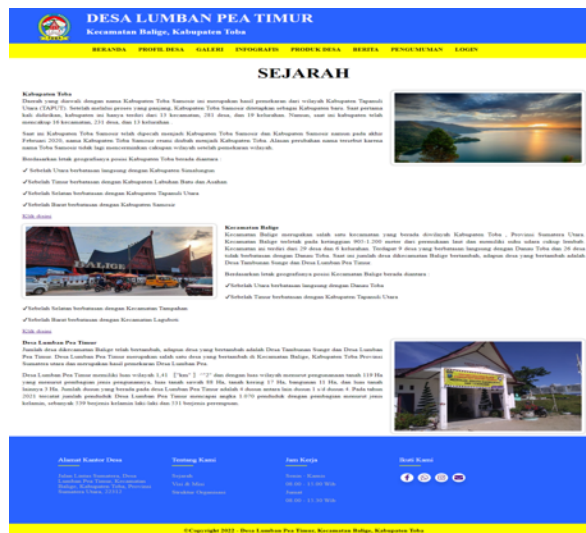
DESA LUMBAN PEA TIMUR
Kecamatan Balige, Kabupaten Toba

BERANDA PROFIL DESA GALERI INFOGRAFIS PRODUK DESA BERITA PENGUMUMAN LOGIN

SEJARAH

Kabupaten Toba
Daerah yang dulu adalah dengan nama Kabupaten Toba Samosir ini merupakan hasil pemekaran dari wilayah Kabupaten Tapanuli Utara (TAPUT). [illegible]

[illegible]

Berdasarkan letak geografisnya posisi Kabupaten Toba berada diantara :

✓Sebelah Utara berbatasan langsung dengan Kabupaten Simalungun

✓Sebelah Timur berbatasan dengan Kabupaten Labuhan Batu dan Asahan

✓Sebelah Selatan berbatasan dengan Kabupaten Tapanuli Utara

✓Sebelah Barat berbatasan dengan Kabupaten Samosir

Klik disini

Kecamatan Balige
Kecamatan Balige merupakan salah satu kecamatan yang berada diwilayah Kabupaten Toba , Provinsi Sumatera Utara. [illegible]

Berdasarkan letak geografisnya posisi Kecamatan Balige berada diantara :

✓Sebelah Utara berbatasan langsung dengan Danau Toba

✓Sebelah Timur berbatasan dengan Kabupaten Tapanuli Utara

✓Sebelah Selatan berbatasan dengan Kecamatan Tampahan

✓Sebelah Barat berbatasan dengan Kecamatan Laguboti

Klik disini

Desa Lumban Pea Timur
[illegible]

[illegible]

Alamat Kantor Desa
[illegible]

Tentang Kami
Sejarah
Visi & Misi
Struktur Organisasi

Jam Kerja
Senin - Kamis
08.00 - 15.00 Wib
Jumat
08.00 - 11.00 Wib

Ikuti Kami

©Copyright 2022 - Desa Lumban Pea Timur, Kecamatan Balige, Kabupaten Toba